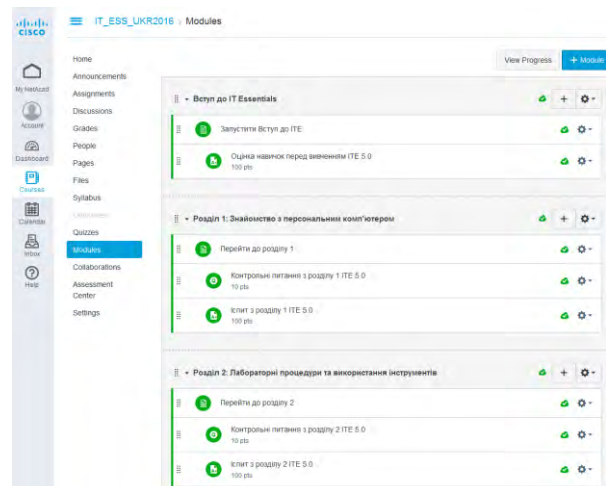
cisco

My NetAcad
Account
Dashboard
Courses
Calendar
Inbox
Help

IT_ESS_UKR2016 › Modules

Home
Announcements
Assignments
Discussions
Grades
People
Pages
Files
Syllabus
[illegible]
Quizzes
Modules
Collaborations
Assessment Center
Settings

View Progress
+ Module

Вступ до IT Essentials
Запустити Вступ до ITE
Оцінка навичок перед вивченням ITE 5.0
100 pts

Розділ 1: Знайомство з персональним комп'ютером
Перейти до розділу 1
Контрольні питання з розділу 1 ITE 5.0
10 pts
Іспит з розділу 1 ITE 5.0
100 pts

Розділ 2: Лабораторні процедури та використання інструментів
Перейти до розділу 2
Контрольні питання з розділу 2 ITE 5.0
10 pts
Іспит з розділу 2 ITE 5.0
100 pts